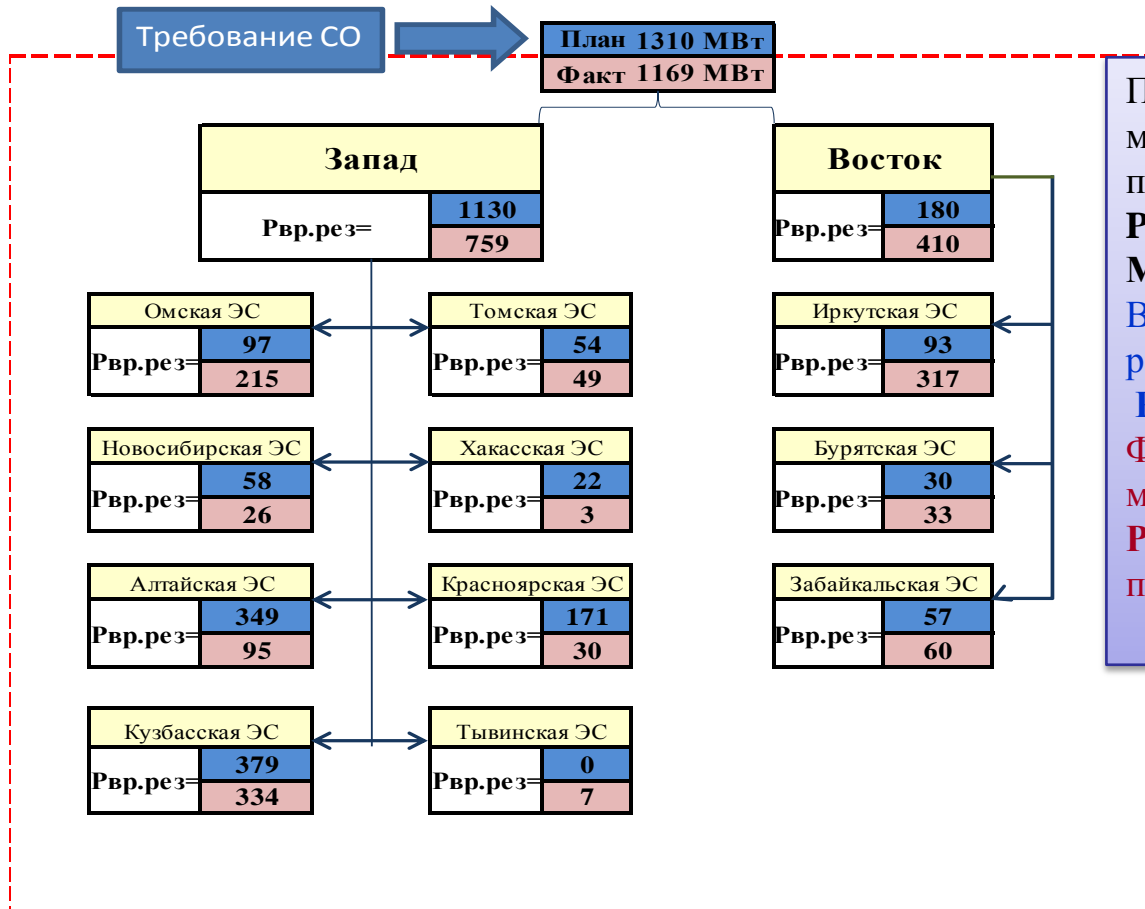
Требование СО

План 1310 МВт
Факт 1169 МВт

Запад
Рвр.рез=
1130
759

Восток
Рвр.рез=
180
410

Омская ЭС
Рвр.рез=
97
215

Томская ЭС
Рвр.рез=
54
49

Иркутская ЭС
Рвр.рез=
93
317

Новосибирская ЭС
Рвр.рез=
58
26

Хакасская ЭС
Рвр.рез=
22
3

Бурятская ЭС
Рвр.рез=
30
33

Алтайская ЭС
Рвр.рез=
349
95

Красноярская ЭС
Рвр.рез=
171
30

Забайкальская ЭС
Рвр.рез=
57
60

Кузбасская ЭС
Рвр.рез=
379
334

Тывинская ЭС
Рвр.рез=
0
7

П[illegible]
м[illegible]
п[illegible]
Р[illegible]
М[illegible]
В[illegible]
р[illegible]
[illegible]
Ф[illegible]
м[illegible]
Р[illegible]
п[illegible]